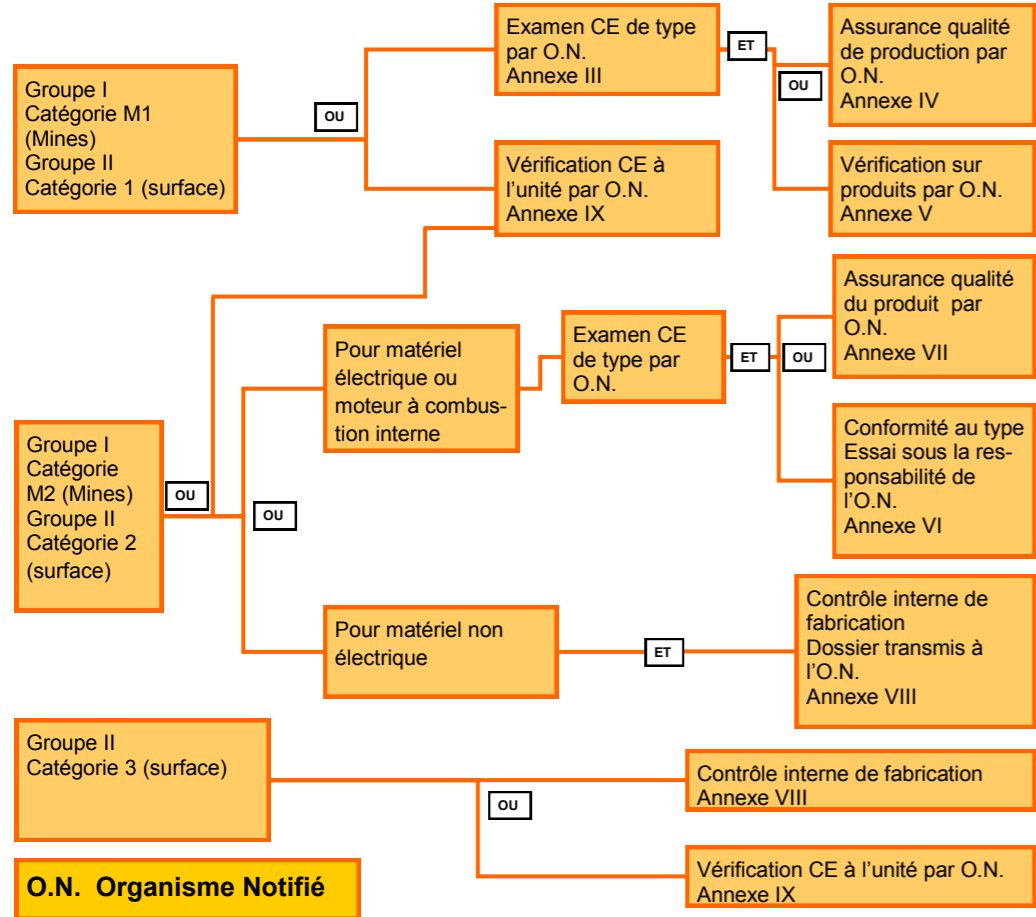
Groupe I
Catégorie M1
(Mines)
Groupe II
Catégorie 1 (surface)

OU

Examen CE de type par O.N.
Annexe III

ET

OU

Assurance qualité de production par O.N.
Annexe IV

Vérification sur produits par O.N.
Annexe V

Vérification CE à l'unité par O.N.
Annexe IX

Groupe I
Catégorie
M2 (Mines)
Groupe II
Catégorie 2
(surface)

OU

OU

Pour matériel électrique ou moteur à combustion interne

Examen CE de type par O.N.

ET

OU

Assurance qualité du produit par O.N.
Annexe VII

Conformité au type
Essai sous la responsabilité de l'O.N.
Annexe VI

Pour matériel non électrique

ET

Contrôle interne de fabrication
Dossier transmis à l'O.N.
Annexe VIII

Groupe II
Catégorie 3 (surface)

OU

Contrôle interne de fabrication
Annexe VIII

Vérification CE à l'unité par O.N.
Annexe IX

O.N. Organisme Notifié